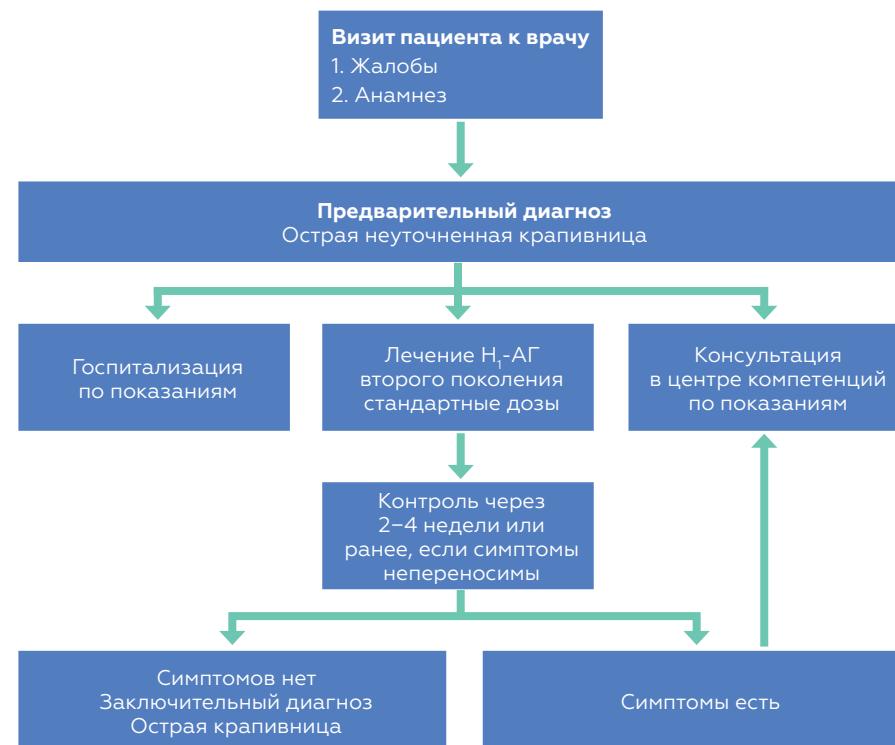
Визит пациента к врачу
1. Жалобы
2. Анамнез

Предварительный диагноз
Острая неуточненная крапивница

Госпитализация по показаниям

Лечение $H_1$-АГ второго поколения стандартные дозы

Консультация в центре компетенций по показаниям

Контроль через 2–4 недели или ранее, если симптомы непереносимы

Симптомов нет
Заключительный диагноз
Острая крапивница

Симптомы есть